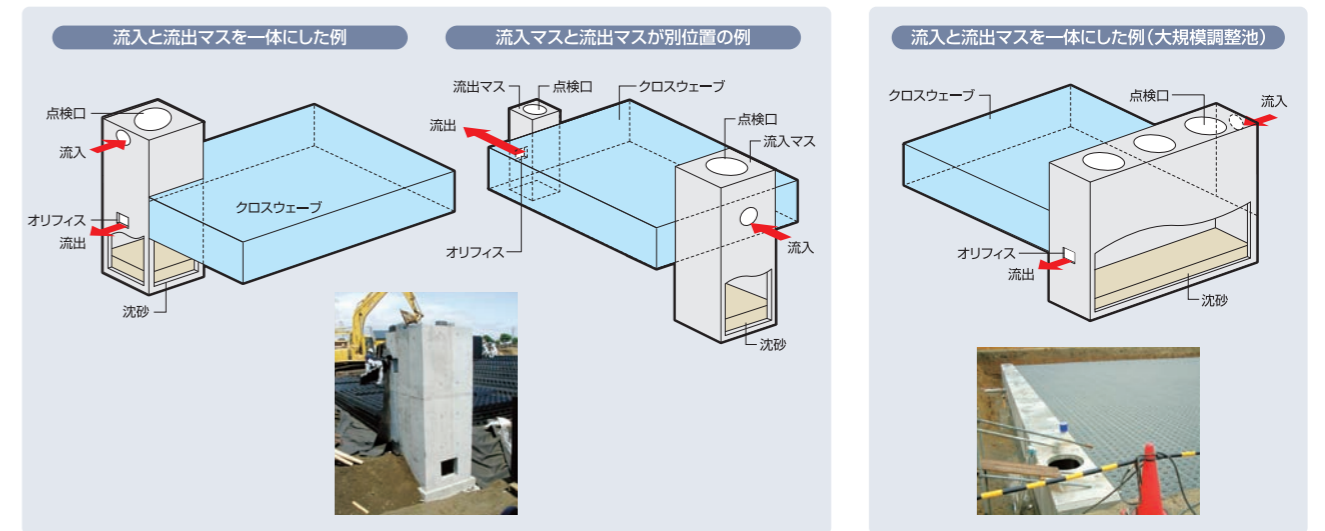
流入と流出マスを一体にした例

点検口
流入
クロスウェーブ
オリフィス
流出
沈砂

流入マスと流出マスが別位置の例

流出マス
点検口
クロスウェーブ
流出
点検口
流入マス
オリフィス
流入
沈砂

流入と流出マスを一体にした例（大規模調整池）

クロスウェーブ
点検口
流入
オリフィス
流出
沈砂